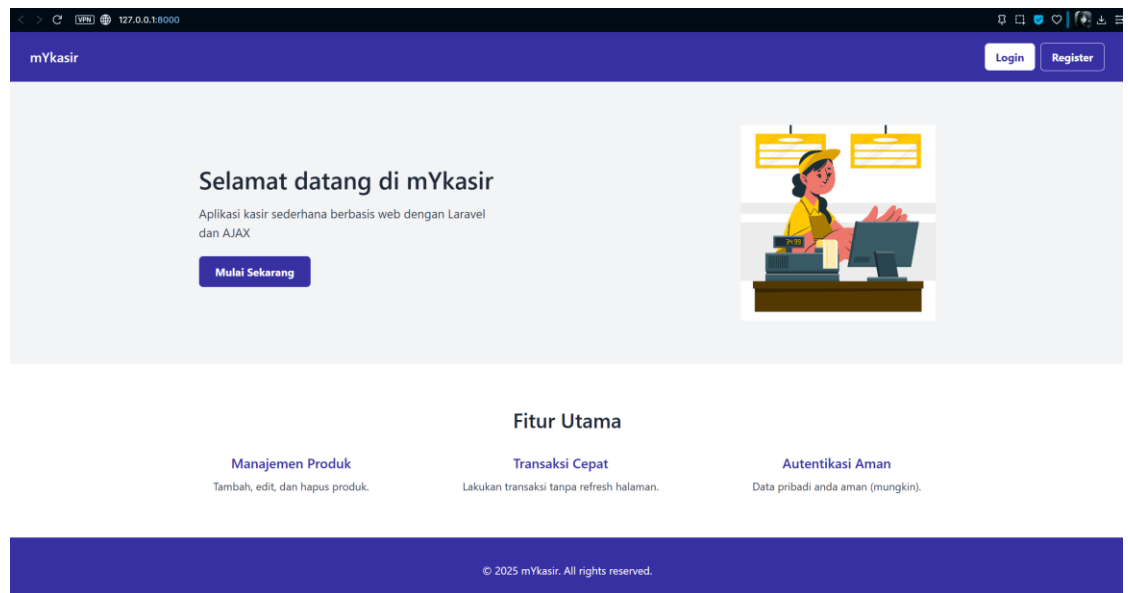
VPN 127.0.0.1:8000

mYkasir

Login Register

Selamat datang di mYkasir

Aplikasi kasir sederhana berbasis web dengan Laravel dan AJAX

Mulai Sekarang

24.99

Fitur Utama

Manajemen Produk

Tambah, edit, dan hapus produk.

Transaksi Cepat

Lakukan transaksi tanpa refresh halaman.

Autentikasi Aman

Data pribadi anda aman (mungkin).

© 2025 mYkasir. All rights reserved.